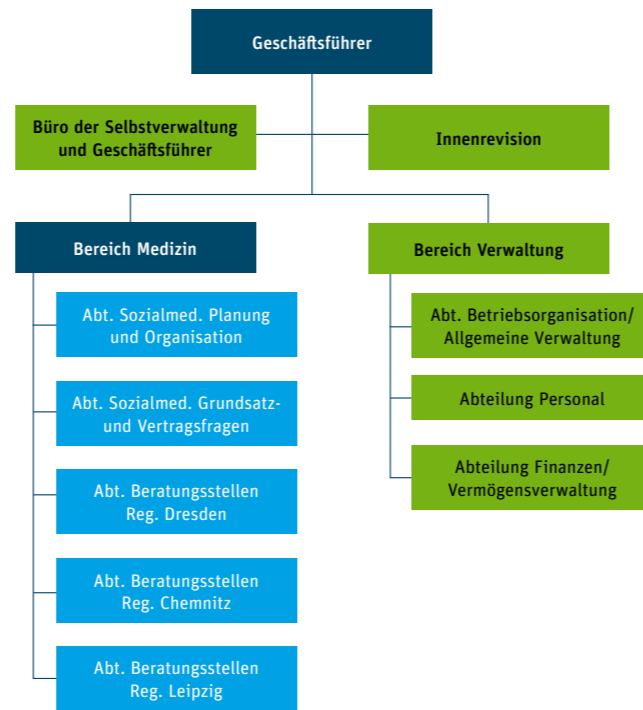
Geschäftsführer

Büro der Selbstverwaltung und Geschäftsführer

Innenrevision

Bereich Medizin

Abt. Sozialmed. Planung und Organisation

Abt. Sozialmed. Grundsatz- und Vertragsfragen

Abt. Beratungsstellen Reg. Dresden

Abt. Beratungsstellen Reg. Chemnitz

Abt. Beratungsstellen Reg. Leipzig

Bereich Verwaltung

Abt. Betriebsorganisation/ Allgemeine Verwaltung

Abteilung Personal

Abteilung Finanzen/ Vermögensverwaltung